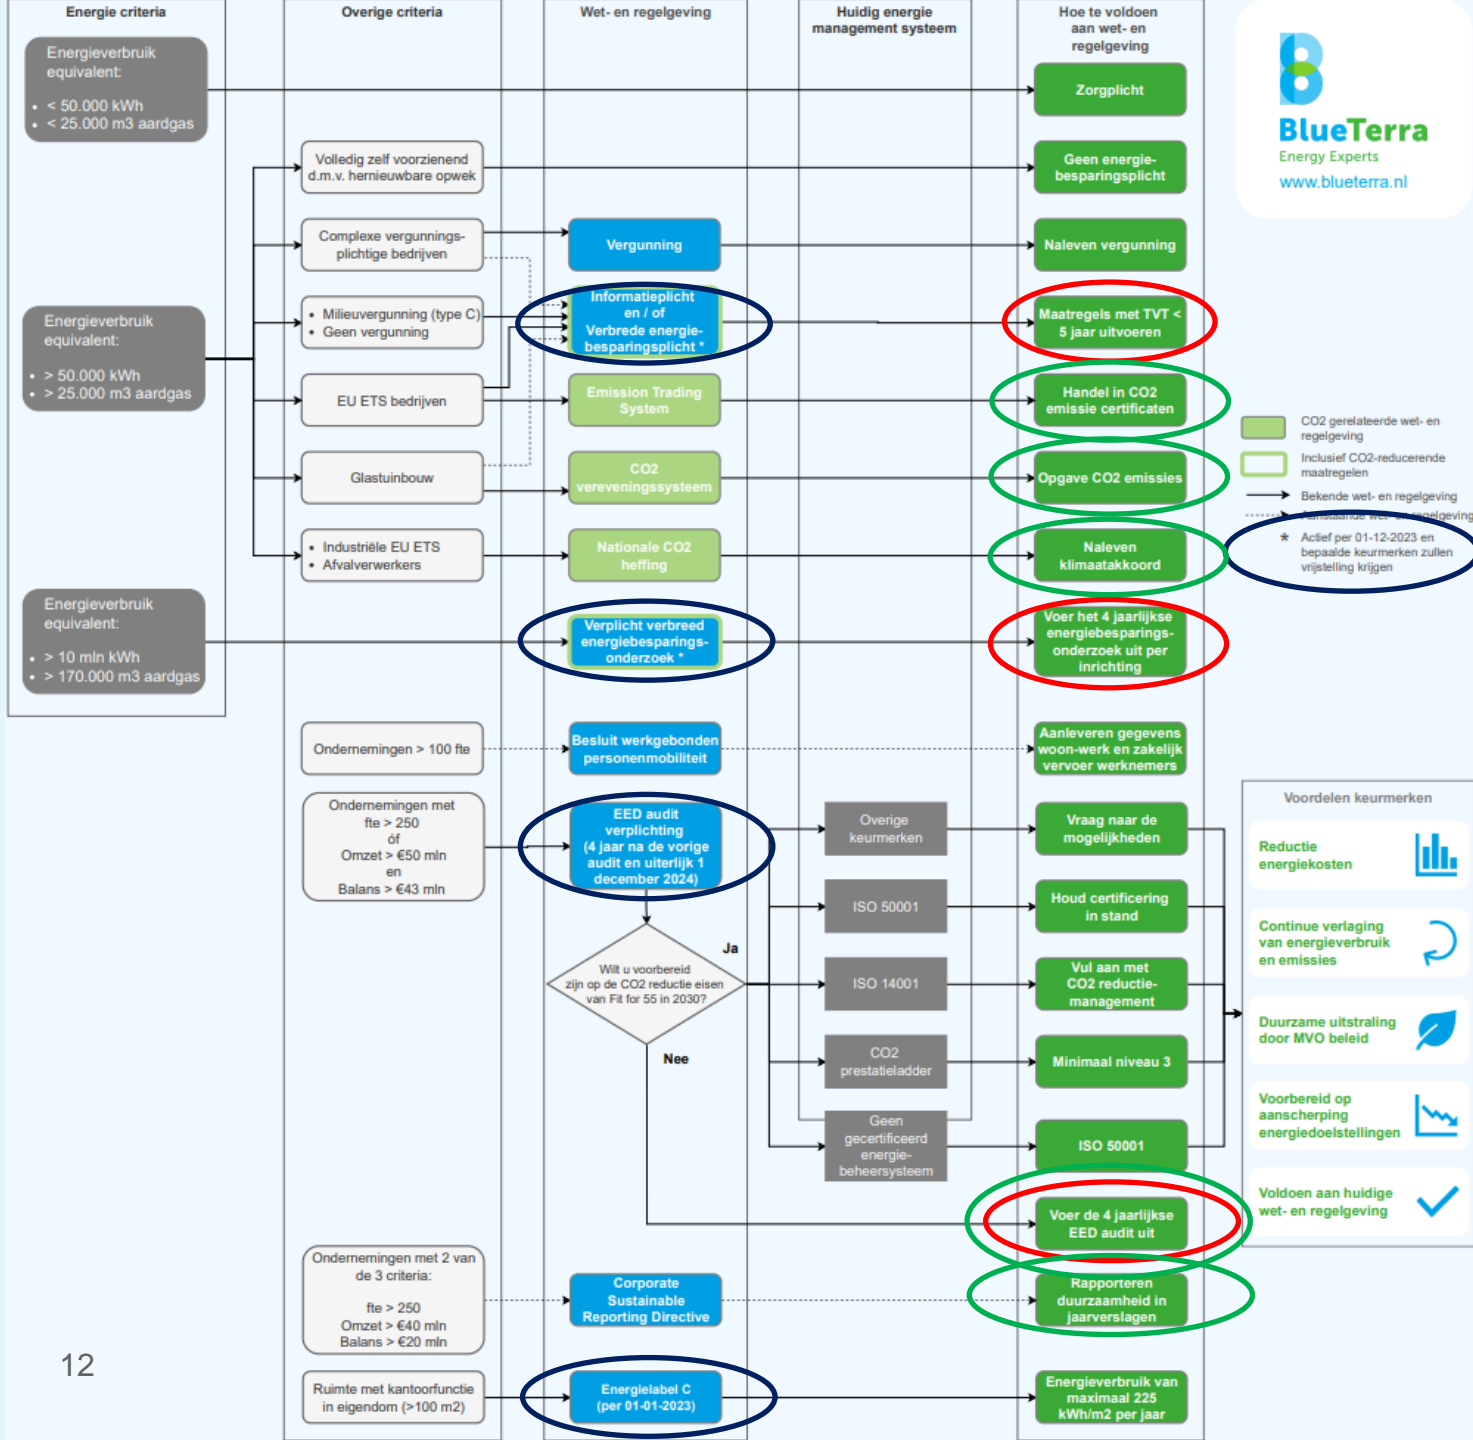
Energie criteria

Overige criteria

Wet- en regelgeving

Huidig energie management systeem

Hoe te voldoen aan wet- en regelgeving

BlueTerra
Energy Experts
www.blueterra.nl

Energieverbruik equivalent:
• < 50.000 kWh
• < 25.000 m3 aardgas

Zorgplicht

Volledig zelf voorzienend d.m.v. hernieuwbare opwek

Geen energiebesparingsplicht

Complexe vergunningsplichtige bedrijven

Vergunning

Naleven vergunning

Energieverbruik equivalent:
• > 50.000 kWh
• > 25.000 m3 aardgas

• Milieuvergunning (type C)
• Geen vergunning

Informatieplicht en / of Verbrede energiebesparingsplicht *

Maatregels met TVT < 5 jaar uitvoeren

EU ETS bedrijven

Emission Trading System

Handel in CO2 emissie certificaten

Glastuinbouw

CO2 vereveningssysteem

Opgave CO2 emissies

• Industriële EU ETS
• Afvalverwerkers

Nationale CO2 heffing

Naleven klimaatakkoord

CO2 gerelateerde wet- en regelgeving
Inclusief CO2-reducerende maatregelen
Bekende wet- en regelgeving
Aanstaande wet- en regelgeving
* Actief per 01-12-2023 en bepaalde keurmerken zullen vrijstelling krijgen

Energieverbruik equivalent:
• > 10 mln kWh
• > 170.000 m3 aardgas

Verplicht verbreed energiebesparingsonderzoek *

Voer het 4 jaarlijkse energiebesparingsonderzoek uit per inrichting

Ondernemingen > 100 fte

Besluit werkgebonden personenmobiliteit

Aanleveren gegevens woon-werk en zakelijk vervoer werknemers

Voordelen keurmerken

Ondernemingen met fte > 250 óf Omzet > €50 mln en Balans > €43 mln

EED audit verplichting (4 jaar na de vorige audit en uiterlijk 1 december 2024)

Overige keurmerken

Vraag naar de mogelijkheden

Reductie energiekosten

ISO 50001

Houd certificering in stand

Continue verlaging van energieverbruik en emissies

Ja

Wilt u voorbereid zijn op de CO2 reductie eisen van Fit for 55 in 2030?

ISO 14001

Vul aan met CO2 reductiemanagement

Duurzame uitstraling door MVO beleid

Nee

CO2 prestatieladder

Minimaal niveau 3

Voorbereid op aanscherping energiedoelstellingen

Geen gecertificeerd energiebeheersysteem

ISO 50001

Voldoen aan huidige wet- en regelgeving

Voer de 4 jaarlijkse EED audit uit

Ondernemingen met 2 van de 3 criteria:

fte > 250
Omzet > €40 mln
Balans > €20 mln

Corporate Sustainable Reporting Directive

Rapporteren duurzaamheid in jaarverslagen

12

Ruimte met kantoorfunctie in eigendom (>100 m2)

Energielabel C (per 01-01-2023)

Energieverbruik van maximaal 225 kWh/m2 per jaar